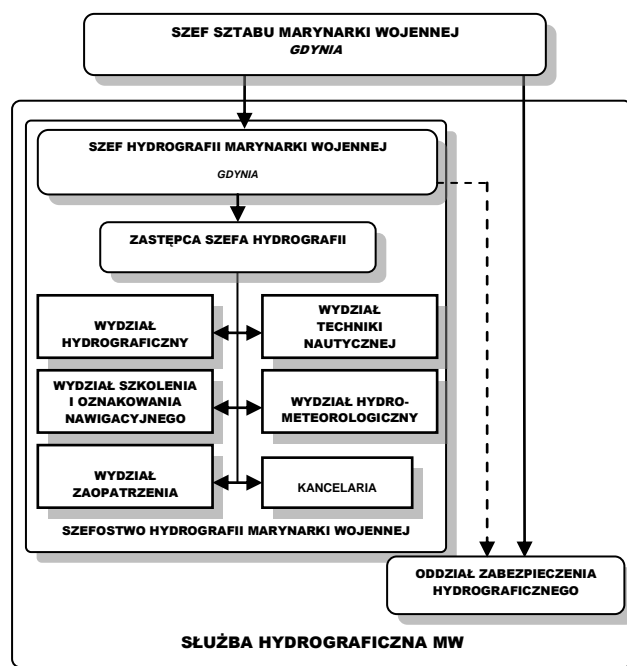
SZEF SZTABU MARYNARKI WOJENNEJ
GDYNIA

SZEF HYDROGRAFII MARYNARKI WOJENNEJ
GDYNIA

ZASTĘPCA SZEFA HYDROGRAFII

WYDZIAŁ HYDROGRAFICZNY

WYDZIAŁ TECHNIKI NAUTYCZNEJ

WYDZIAŁ SZKOLENIA I OZNAKOWANIA NAWIGACYJNEGO

WYDZIAŁ HYDRO-METEOROLOGICZNY

WYDZIAŁ ZAOPATRZENIA

KANCELARIA

SZEFOSTWO HYDROGRAFII MARYNARKI WOJENNEJ

ODDZIAŁ ZABEZPIECZENIA HYDROGRAFICZNEGO

SŁUŻBA HYDROGRAFICZNA MW